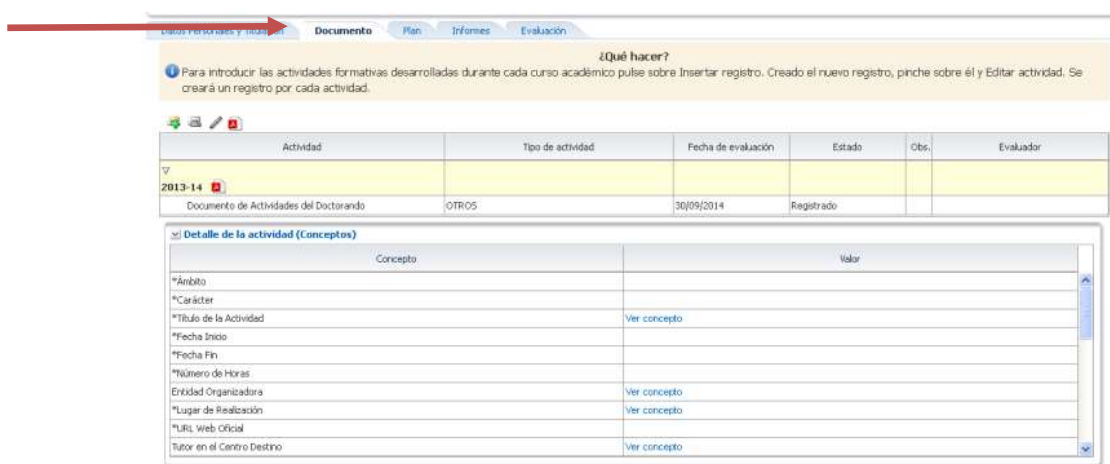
Datos Personales y Titulación | Documento | Plan | Informes | Evaluación

¿Qué hacer?

Para introducir las actividades formativas desarrolladas durante cada curso académico pulse sobre Insertar registro. Creado el nuevo registro, pinche sobre él y Editar actividad. Se creará un registro por cada actividad.

| Actividad | Tipo de actividad | Fecha de evaluación | Estado | Obs. | Evaluador |
|---|---|---|---|---|---|
| 2013-14 | | | | | |
| Documento de Actividades del Doctorando | OTROS | 30/09/2014 | Registrado | | |

Detalle de la actividad (Conceptos)

| Concepto | Valor |
|---|---|
| *Ámbito | |
| *Carácter | |
| *Título de la Actividad | Ver concepto |
| *Fecha Inicio | |
| *Fecha Fin | |
| *Número de Horas | |
| Entidad Organizadora | Ver concepto |
| *Lugar de Realización | Ver concepto |
| *URL Web Oficial | |
| Tutor en el Centro Destino | Ver concepto |